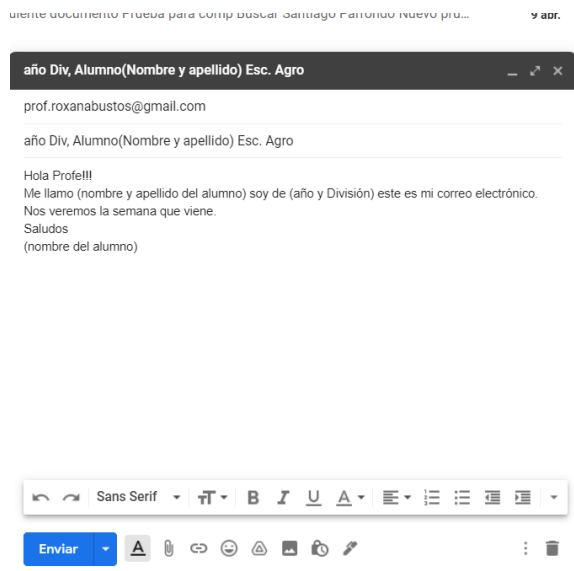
uiente documento Prueba para comp Buscar Santiago Parrondo Nuevo pru... 9 abr.

año Div, Alumno(Nombre y apellido) Esc. Agro

prof.roxanabustos@gmail.com

año Div, Alumno(Nombre y apellido) Esc. Agro

Hola Profe!!!
Me llamo (nombre y apellido del alumno) soy de (año y División) este es mi correo electrónico.
Nos veremos la semana que viene.
Saludos
(nombre del alumno)

Sans Serif

Enviar